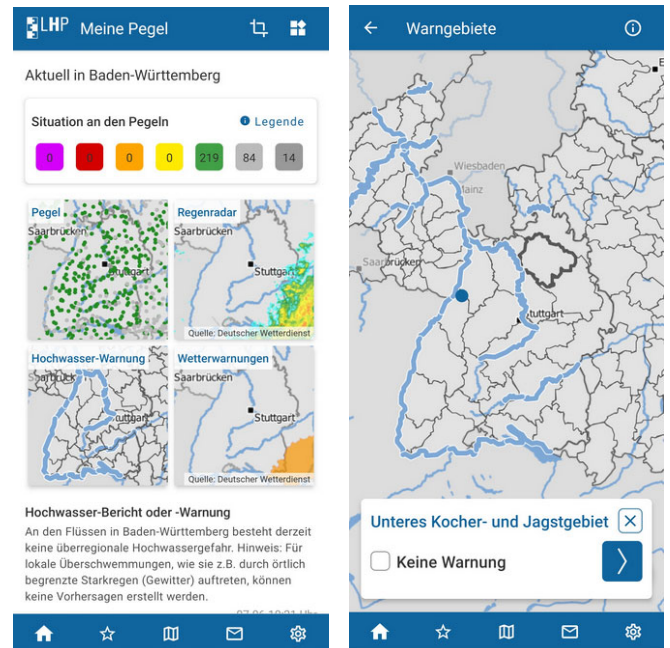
LHP Meine Pegel

Aktuell in Baden-Württemberg

Situation an den Pegeln

Legende

| 0 | 0 | 0 | 0 | 219 | 84 | 14 |
|---|---|---|---|---|---|---|

Pegel
Saarbrücken
Stuttgart

Regenradar
Saarbrücken
Stuttgart
Quelle: Deutscher Wetterdienst

Hochwasser-Warnung
Saarbrück
Stuttgart

Wetterwarnungen
Saarbrücken
Stuttgart
Quelle: Deutscher Wetterdienst

Hochwasser-Bericht oder -Warnung

An den Flüssen in Baden-Württemberg besteht derzeit keine überregionale Hochwassergefahr. Hinweis: Für lokale Überschwemmungen, wie sie z.B. durch örtlich begrenzte Starkregen (Gewitter) auftreten, können keine Vorhersagen erstellt werden.

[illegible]

Warngebiete

Wiesbaden
Mainz
Saarbrücken
Stuttgart

Unteres Kocher- und Jagstgebiet

Keine Warnung